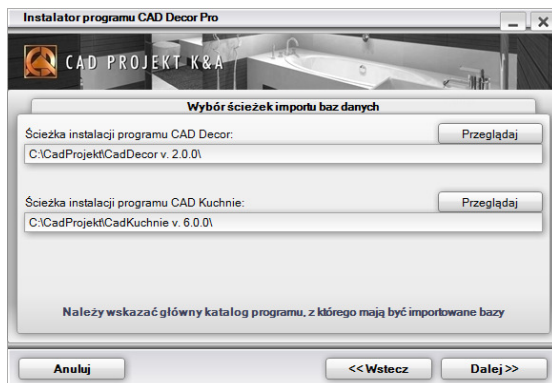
Instalator programu CAD Decor Pro

CAD PROJEKT K&A

Wybór ścieżek importu baz danych

Ścieżka instalacji programu CAD Decor:

Przeglądaj

C:\CadProjekt\CadDecor v. 2.0.0\

Ścieżka instalacji programu CAD Kuchnie:

Przeglądaj

C:\CadProjekt\CadKuchnie v. 6.0.0\

Należy wskazać główny katalog programu, z którego mają być importowane bazy

Anuluj

<< Wstecz

Dalej >>